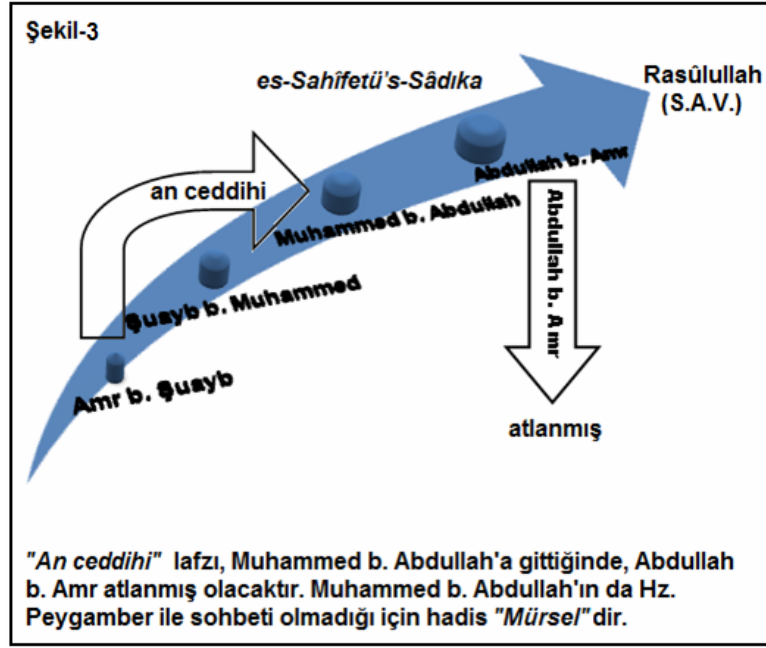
Şekil-3

es-Sahîfetü's-Sâdıka

Rasûlullah (S.A.V.)

an ceddihi

Abdullah b. Amr

Muhammed b. Abdullah

Abdullah b. Amr

Şuayb b. Muhammed

Amr b. Şuayb

atlanmış

"An ceddihi" lafzı, Muhammed b. Abdullah'a gittiğinde, Abdullah b. Amr atlanmış olacaktır. Muhammed b. Abdullah'ın da Hz. Peygamber ile sohbeti olmadığı için hadis "Mürsel" dir.